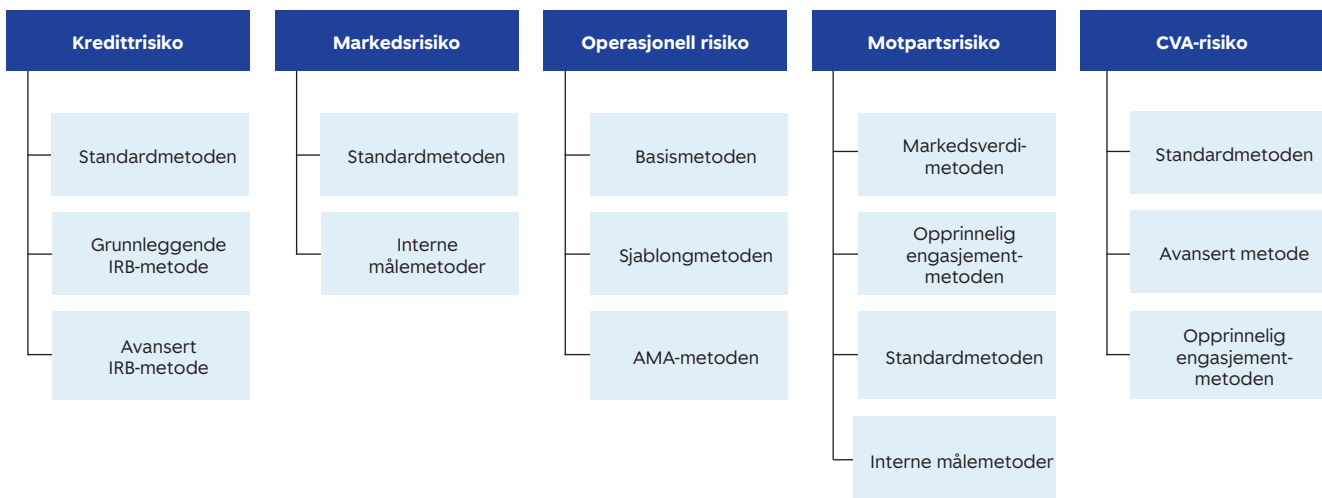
Kredittrisiko

Standardmetoden

Grunnleggende IRB-metode

Avansert IRB-metode

Markedsrisiko

Standardmetoden

Interne målemetoder

Operasjonell risiko

Basismetoden

Sjablongmetoden

AMA-metoden

Motpartsrisiko

Markedsverdi-metoden

Opprinnelig engasjement-metoden

Standardmetoden

Interne målemetoder

CVA-risiko

Standardmetoden

Avansert metode

Opprinnelig engasjement-metoden